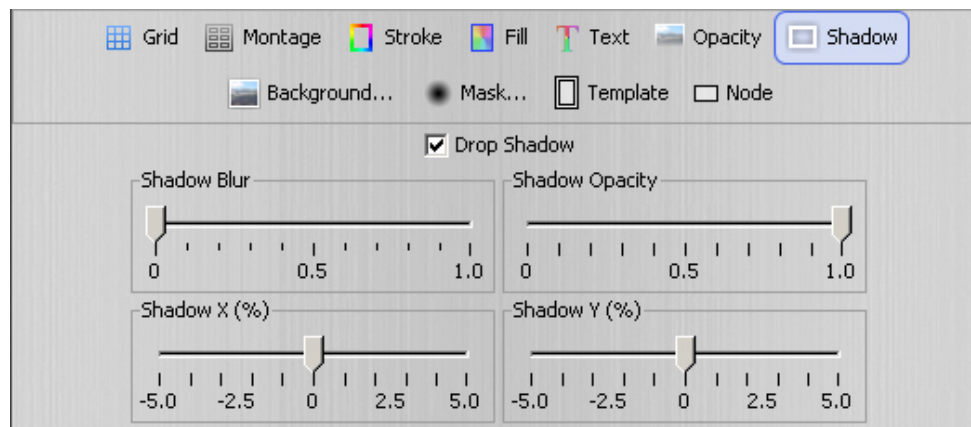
Grid Montage Stroke Fill Text Opacity Shadow

Background... Mask... Template Node

Drop Shadow

Shadow Blur

0 0.5 1.0

Shadow Opacity

0 0.5 1.0

Shadow X (%)

-5.0 -2.5 0 2.5 5.0

Shadow Y (%)

-5.0 -2.5 0 2.5 5.0